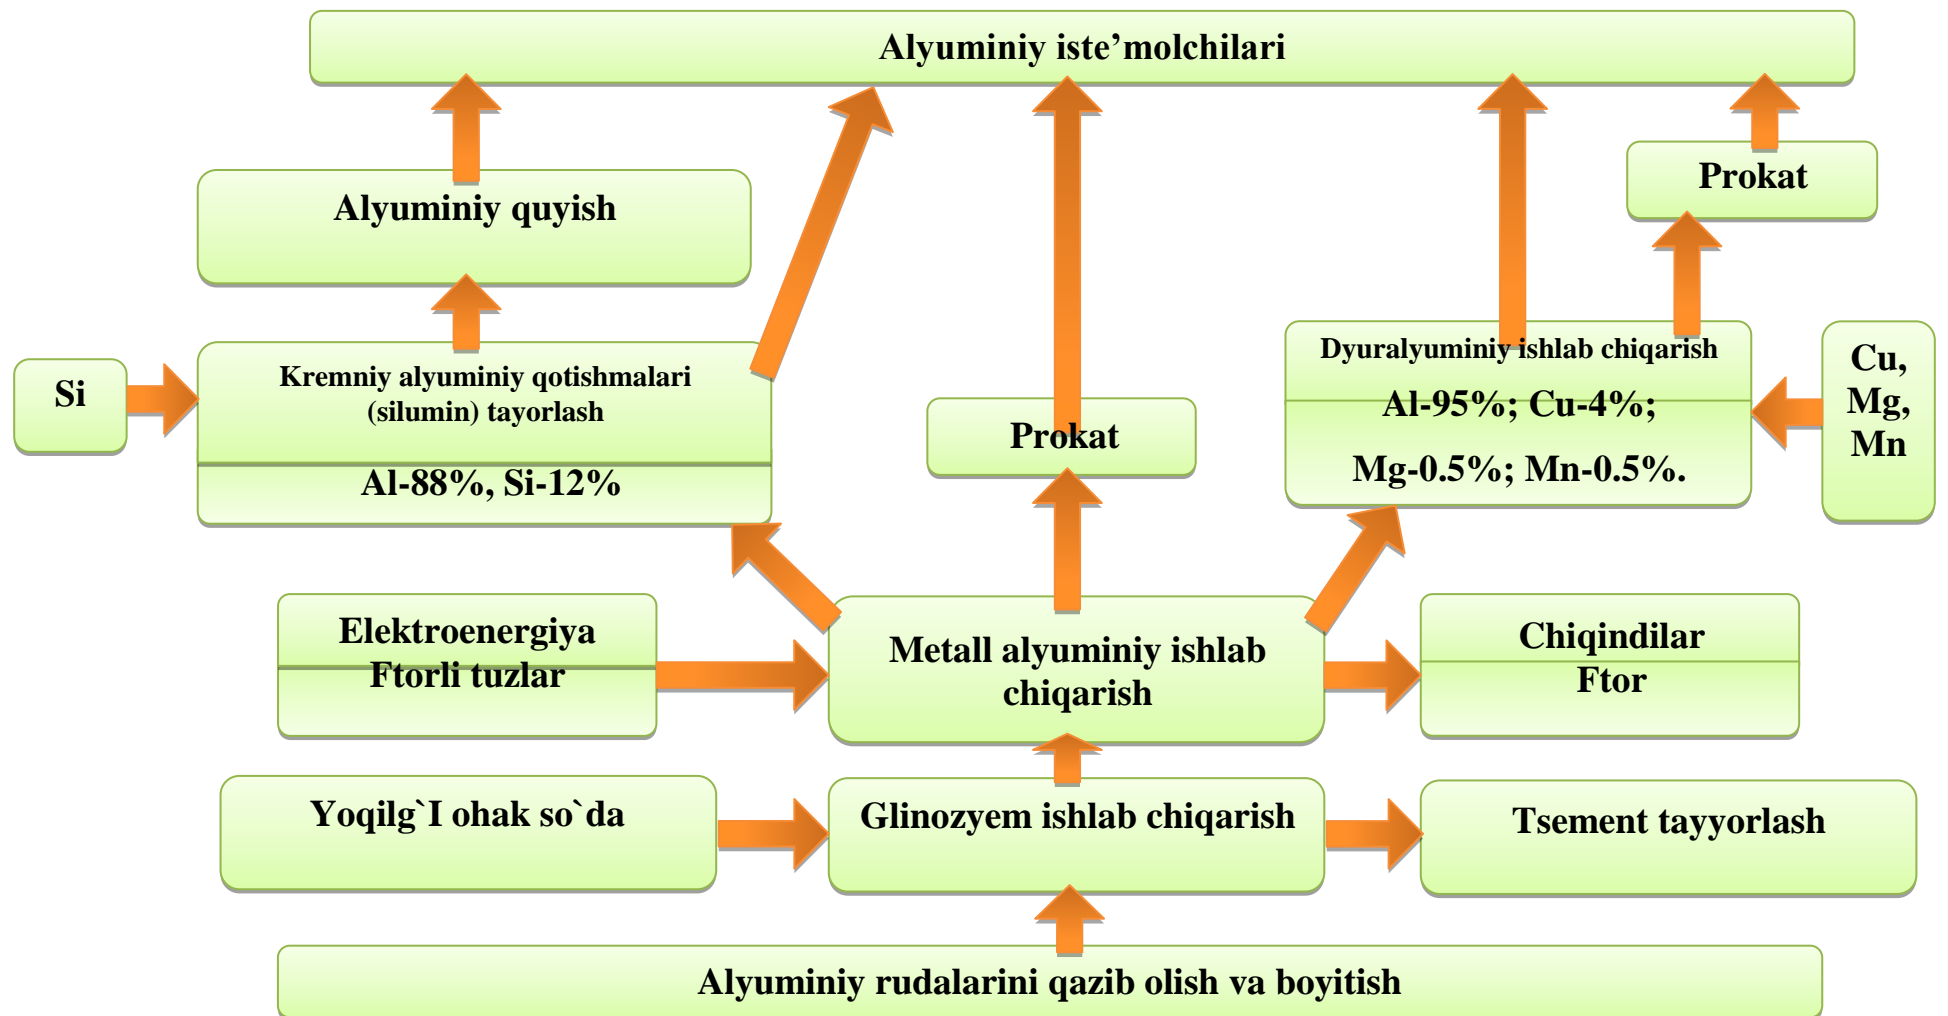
Alyuminiy iste’molchilari

Alyuminiy quyish

Prokat

Si

Kremniy alyuminiy qotishmalari (silumin) tayorlash

Al-88%, Si-12%

Prokat

Dyuralyuminiy ishlab chiqarish

Al-95%; Cu-4%;

Mg-0.5%; Mn-0.5%.

Cu, Mg, Mn

Elektroenergiya
Ftorli tuzlar

Metall alyuminiy ishlab chiqarish

Chiqindilar
Ftor

Yoqilg`I ohak so`da

Glinozyem ishlab chiqarish

Tsement tayyorlash

Alyuminiy rudalarini qazib olish va boyitish